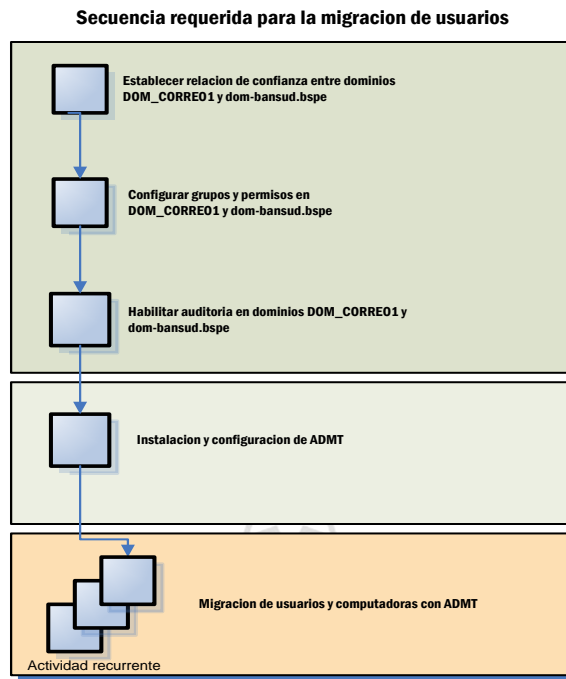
Secuencia requerida para la migracion de usuarios

Establecer relacion de confianza entre dominios DOM_CORREO1 y dom-bansud.bspe

Configurar grupos y permisos en DOM_CORREO1 y dom-bansud.bspe

Habilitar auditoria en dominios DOM_CORREO1 y dom-bansud.bspe

Instalacion y configuracion de ADMT

Migracion de usuarios y computadoras con ADMT

Actividad recurrente